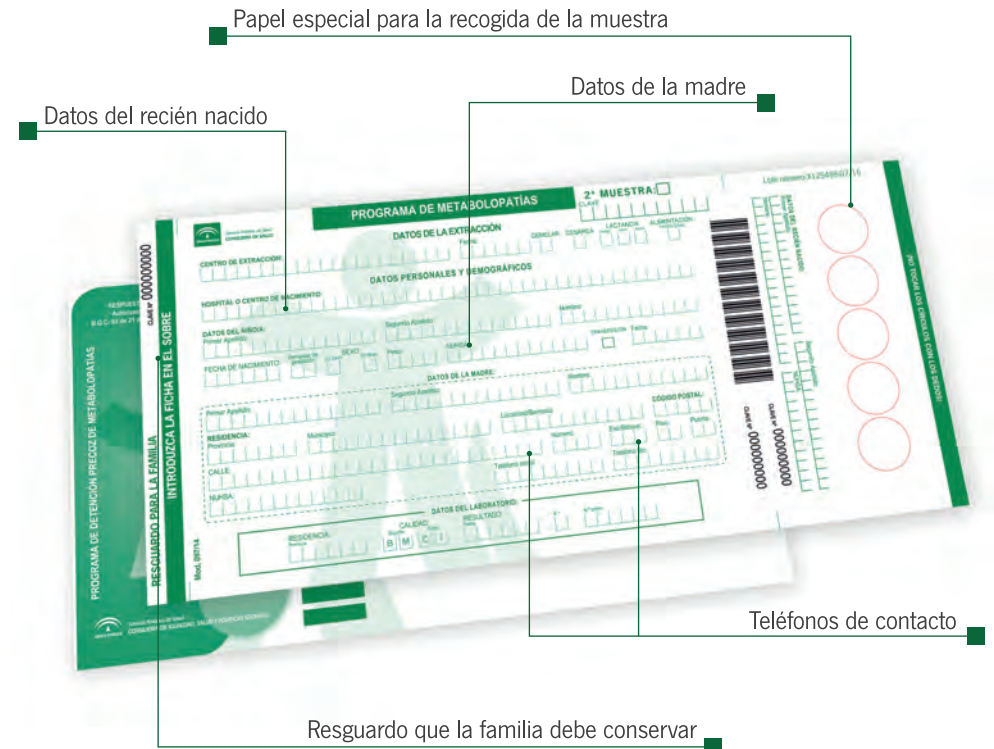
Papel especial para la recogida de la muestra

Datos de la madre

Datos del recién nacido

PROGRAMA DE METABOLOPATÍAS

2ª MUESTRA

CLAVE

DATOS DE LA EXTRACCIÓN

Fecha

CENTRO DE EXTRACCIÓN:

DATOS PERSONALES Y DEMOGRÁFICOS

HOSPITAL O CENTRO DE NACIMIENTO:

DATOS DEL NIÑO/A:

Primer Apellido

Segundo Apellido

Nombre

FECHA DE NACIMIENTO

SEXO

Peso

DATOS DE LA MADRE:

Primer Apellido

Segundo Apellido

Nombre

CÓDIGO POSTAL:

RESIDENCIA:

Provincia

Municipio

Localidad/Barriada

Número

Escalera

Piso

Puerta

CALLE:

Teléfono

NUHSA:

DATOS DEL LABORATORIO:

RESIDENCIA:

CALIDAD:

RESULTADO:

B M C I

INTRODUZCA LA FICHA EN EL SOBRE

RESGUARDO PARA LA FAMILIA

PROGRAMA DE DETENCIÓN PRECOZ DE METABOLOPATÍAS

CLAVE Nº 000000000

CLAVE Nº 000000000

CLAVE Nº 000000000

Mod. 0007/14

Teléfonos de contacto

Resguardo que la familia debe conservar